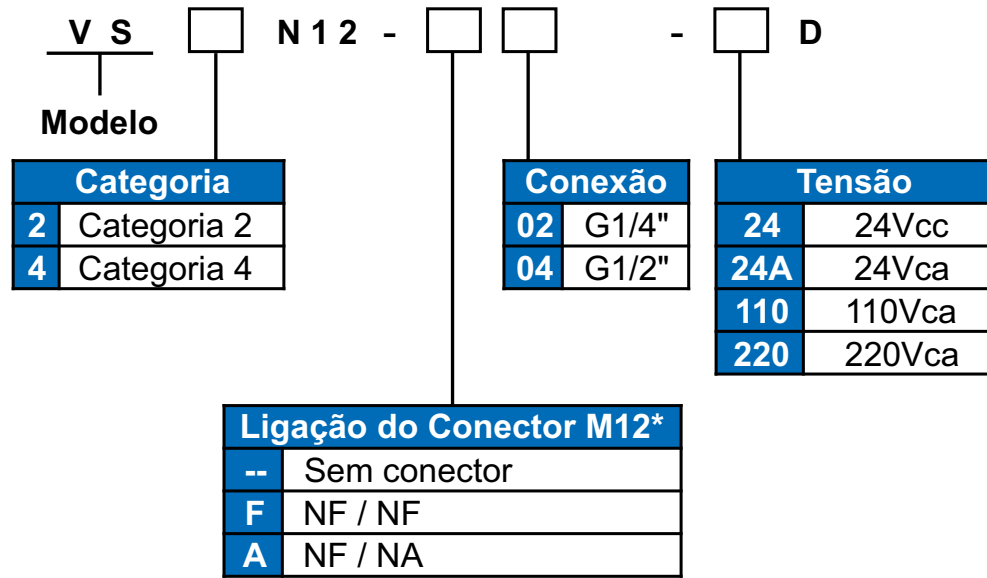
V S ☐ N 1 2 - ☐ ☐ - ☐ D

Modelo

| Categoria | |
|---|---|
| 2 | Categoria 2 |
| 4 | Categoria 4 |

| Conexão | |
|---|---|
| 02 | G1/4" |
| 04 | G1/2" |

| Tensão | |
|---|---|
| 24 | 24Vcc |
| 24A | 24Vca |
| 110 | 110Vca |
| 220 | 220Vca |

| Ligação do Conector M12* | |
|---|---|
| -- | Sem conector |
| F | NF / NF |
| A | NF / NA |